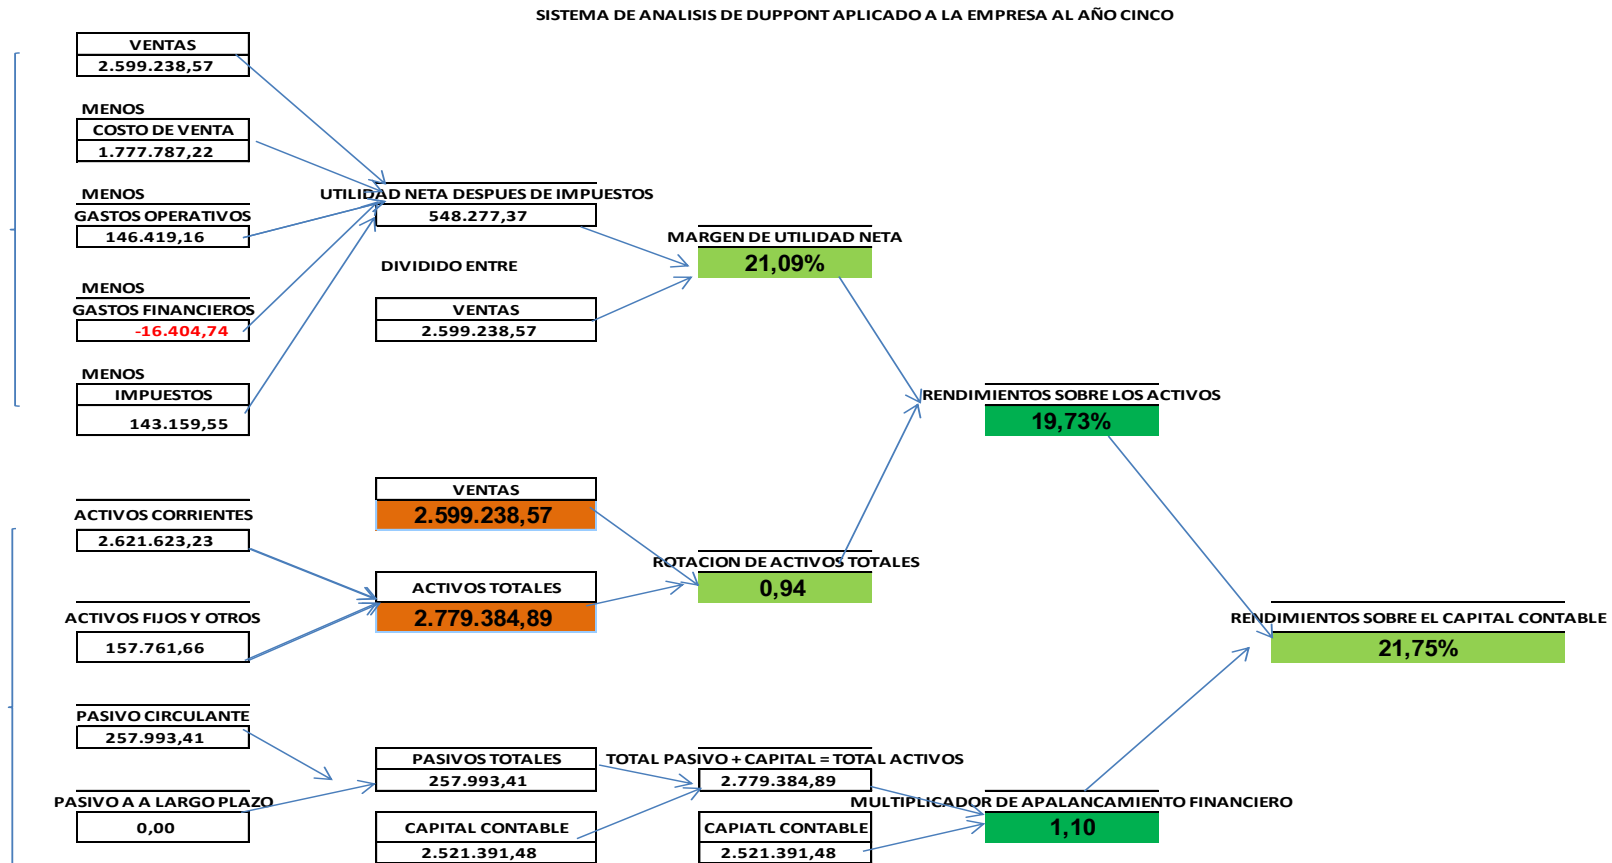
SISTEMA DE ANALISIS DE DUPPONT APLICADO A LA EMPRESA AL AÑO CINCO

VENTAS
2.599.238,57

MENOS
COSTO DE VENTA
1.777.787,22

MENOS
GASTOS OPERATIVOS
146.419,16

MENOS
GASTOS FINANCIEROS
-16.404,74

MENOS
IMPUESTOS
143.159,55

UTILIDAD NETA DESPUES DE IMPUESTOS
548.277,37

DIVIDIDO ENTRE

VENTAS
2.599.238,57

MARGEN DE UTILIDAD NETA
21,09%

RENDIMIENTOS SOBRE LOS ACTIVOS
19,73%

ACTIVOS CORRIENTES
2.621.623,23

ACTIVOS FIJOS Y OTROS
157.761,66

VENTAS
2.599.238,57

ACTIVOS TOTALES
2.779.384,89

ROTACION DE ACTIVOS TOTALES
0,94

RENDIMIENTOS SOBRE EL CAPITAL CONTABLE
21,75%

PASIVO CIRCULANTE
257.993,41

PASIVO A A LARGO PLAZO
0,00

PASIVOS TOTALES
257.993,41

CAPITAL CONTABLE
2.521.391,48

TOTAL PASIVO + CAPITAL = TOTAL ACTIVOS
2.779.384,89

CAPIATL CONTABLE
2.521.391,48

MULTIPLICADOR DE APALANCAMIENTO FINANCIERO
1,10